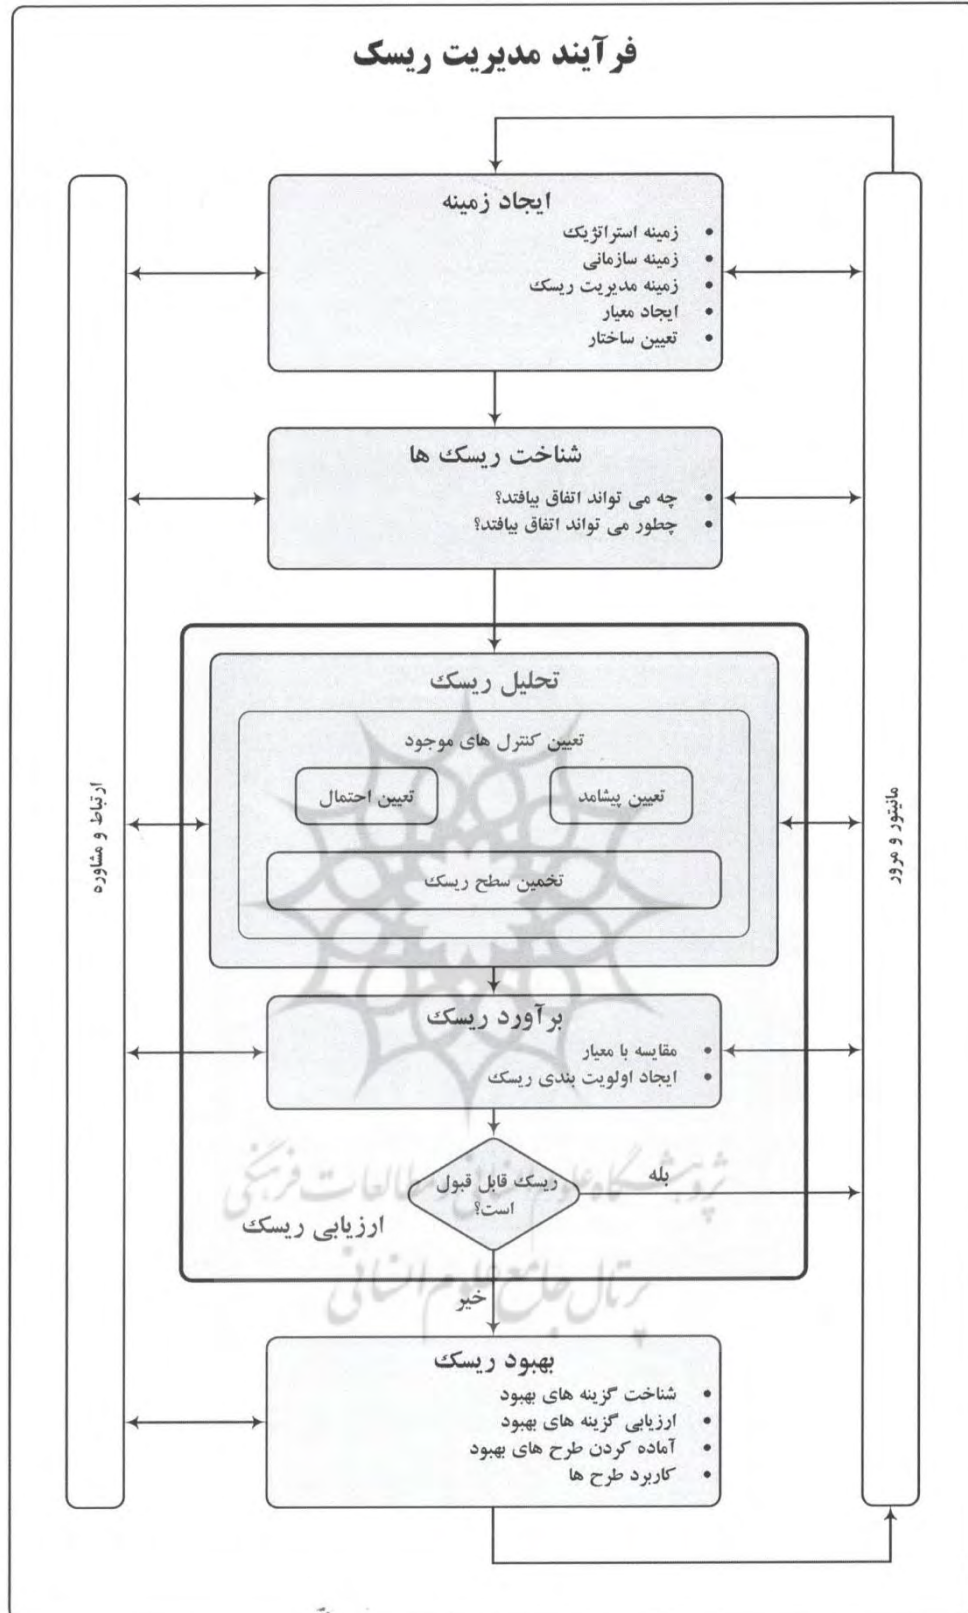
فرآیند مدیریت ریسک

ایجاد زمینه
• زمینه استراتژیک
• زمینه سازمانی
• زمینه مدیریت ریسک
• ایجاد معیار
• تعیین ساختار

شناخت ریسک ها
• چه می تواند اتفاق بیافتد؟
• چطور می تواند اتفاق بیافتد؟

تحلیل ریسک
تعیین کنترل های موجود
تعیین پیشامد
تعیین احتمال
تخمین سطح ریسک

برآورد ریسک
• مقایسه با معیار
• ایجاد اولویت بندی ریسک

ریسک قابل قبول است؟
بله
ارزیابی ریسک
خیر

بهبود ریسک
• شناخت گزینه های بهبود
• ارزیابی گزینه های بهبود
• آماده کردن طرح های بهبود
• کاربرد طرح ها

ارتباط و مشاوره

مانیتور و مرور

پژوهشگاه علوم انسانی و مطالعات فرهنگی
پرتال جامع علوم انسانی